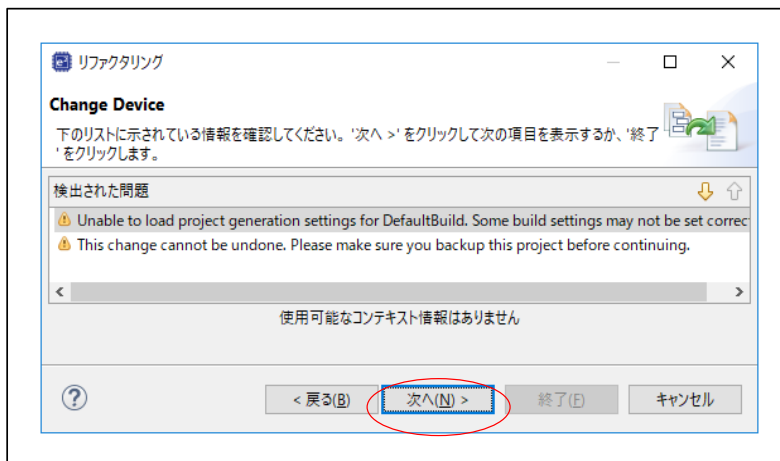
リファクタリング

Change Device

下のリストに示されている情報を確認してください。'次へ >' をクリックして次の項目を表示するか、'終了' をクリックします。

検出された問題

Unable to load project generation settings for DefaultBuild. Some build settings may not be set correc

This change cannot be undone. Please make sure you backup this project before continuing.

使用可能なコンテキスト情報はありません

?

< 戻る(B)

次へ(N) >

終了(F)

キャンセル